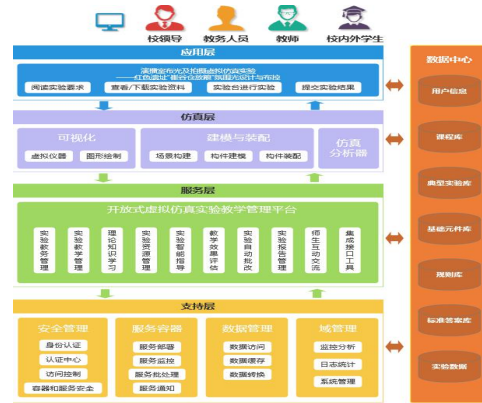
校领导 教务人员 教师 校内外学生

应用层

演播室布光及拍摄虚拟仿真实验
——红色演绎"最佳位置摄"演播光设计与布设

阅读实验要求 查看/下载实验资料 实验台进行实验 提交实验结果

仿真层

可视化
虚拟仪器 图形绘制

建模与装配
场景构建 构件建模 构件装配

仿真分析器

服务层

开放式虚拟仿真实验教学管理平台

实验教务管理
实验教学管理
理论知识学习
实验资源管理
实验智能指导
教学效果评估
实验自动批改
实验报告管理
师生互动交流
集成接口工具

支持层

安全管理
身份认证
认证中心
访问控制
容器和服务安全

服务容器
服务部署
服务监控
服务批处理
服务通知

数据管理
数据访问
数据缓存
数据转换

域管理
监控分析
日志统计
系统管理

数据中心
用户信息
课程库
典型实验库
基础元件库
规则库
标准答案库
实验数据